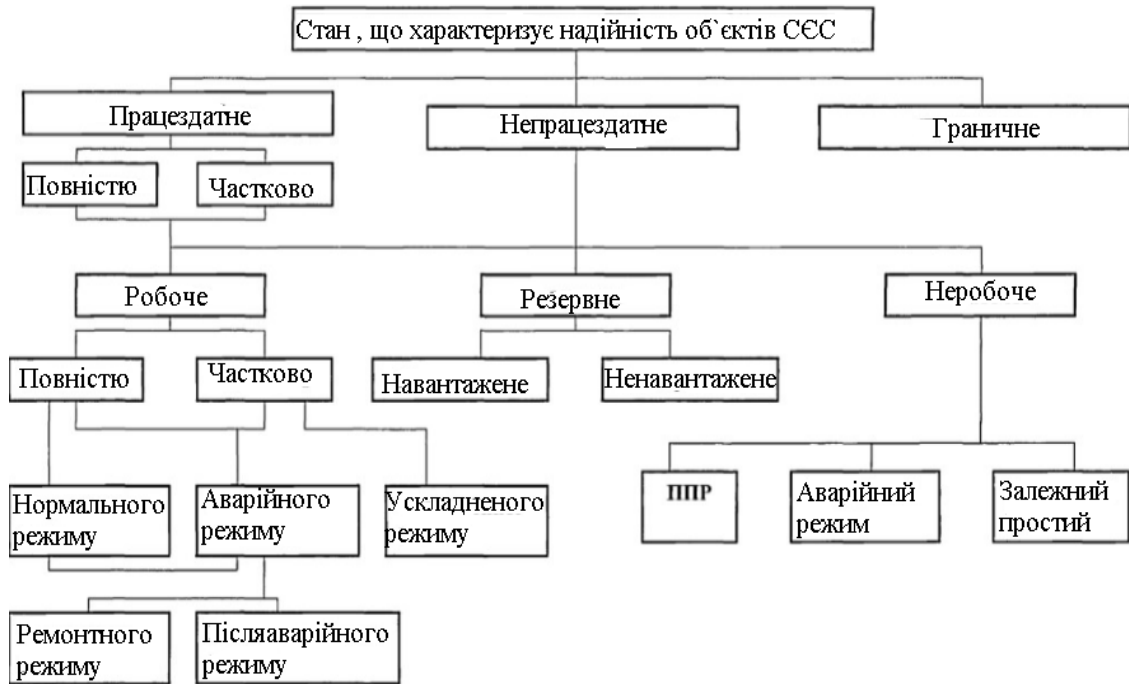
Стан , що характеризує надійність об`єктів СЄС

Працездатне

Непрацездатне

Граничне

Повністю

Частково

Робоче

Резервне

Неробоче

Повністю

Частково

Навантажене

Ненавантажене

Нормального режиму

Аварійного режиму

Ускладненого режиму

ППР

Аварійний режим

Залежний простий

Ремонтного режиму

Післяаварійного режиму